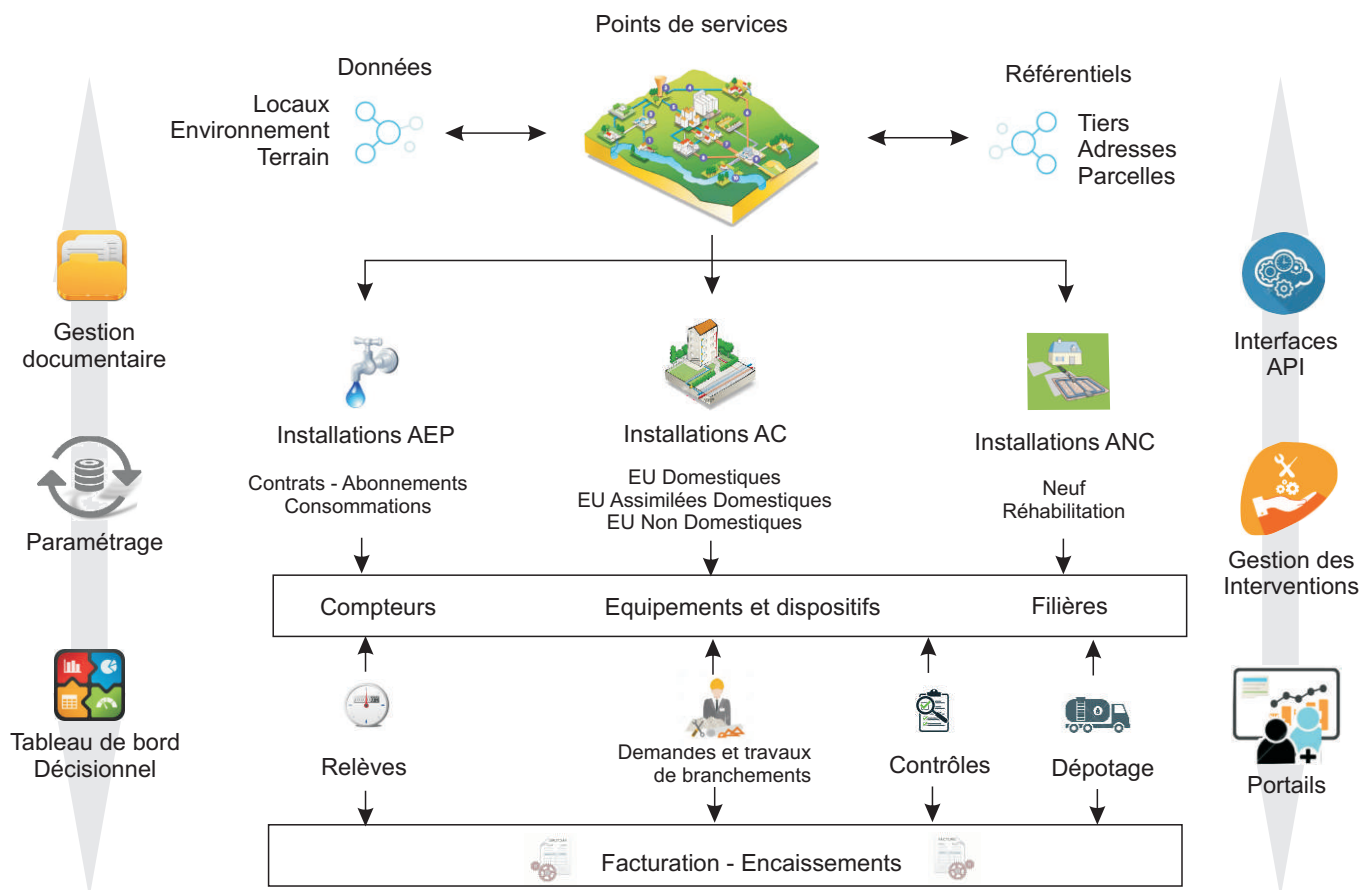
Points de services

Données

Locaux
Environnement
Terrain

Référentiels

Tiers
Adresses
Parcelles

Gestion documentaire

Paramétrage

Tableau de bord Décisionnel

Interfaces API

Gestion des Interventions

Portails

Installations AEP

Contrats - Abonnements
Consommations

Installations AC

EU Domestiques
EU Assimilées Domestiques
EU Non Domestiques

Installations ANC

Neuf
Réhabilitation

| Compteurs | Equipements et dispositifs | Filières |
|---|---|---|

Relèves

Demandes et travaux de branchements

Contrôles

Dépotage

Facturation - Encaissements